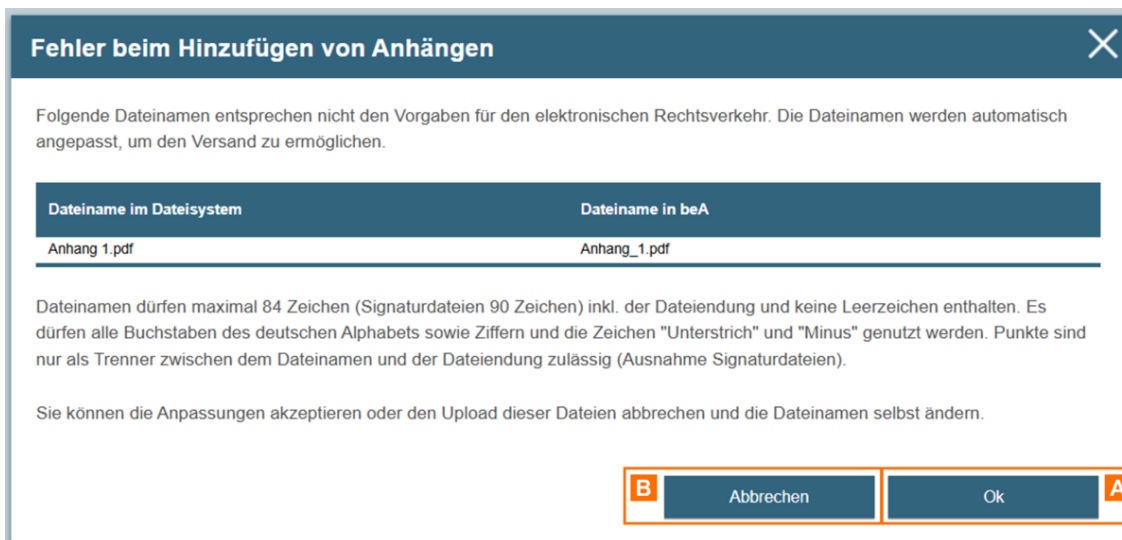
Fehler beim Hinzufügen von Anhängen

Folgende Dateinamen entsprechen nicht den Vorgaben für den elektronischen Rechtsverkehr. Die Dateinamen werden automatisch angepasst, um den Versand zu ermöglichen.

| Dateiname im Dateisystem | Dateiname in beA |
|---|---|
| Anhang 1.pdf | Anhang_1.pdf |

Dateinamen dürfen maximal 84 Zeichen (Signaturdateien 90 Zeichen) inkl. der Dateiendung und keine Leerzeichen enthalten. Es dürfen alle Buchstaben des deutschen Alphabets sowie Ziffern und die Zeichen "Unterstrich" und "Minus" genutzt werden. Punkte sind nur als Trenner zwischen dem Dateinamen und der Dateiendung zulässig (Ausnahme Signaturdateien).

Sie können die Anpassungen akzeptieren oder den Upload dieser Dateien abbrechen und die Dateinamen selbst ändern.

B Abbrechen

Ok A